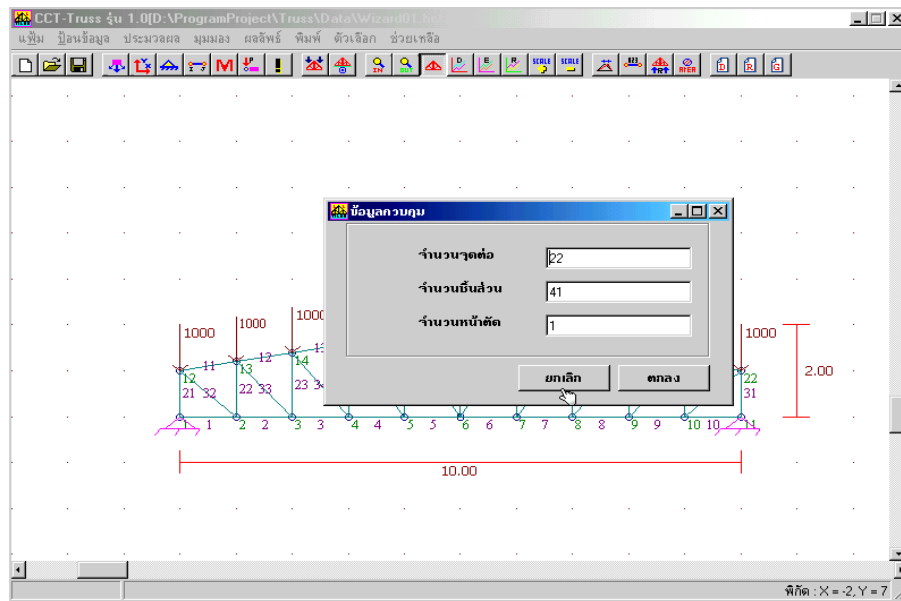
CCT-Truss รุ่น 1.0[D:\ProgramProject\Truss\Data\Wizard01.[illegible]

แฟ้ม ป้อนข้อมูล ประมวลผล มุมมอง ผลลัพธ์ พิมพ์ ตัวเลือก ช่วยเหลือ

M

SCALE SCALE

D R G

ข้อมูลควบคุม

จำนวนจุดต่อ 22

จำนวนชิ้นส่วน 41

จำนวนหน้าตัด 1

ยกเลิก ตกลง

1000 1000 1000 1000

11 12 13

12 13 14

21 32 22 33 23 34

22

31

2.00

1 1 2 2 3 3 4 4 5 5 6 6 7 7 8 8 9 9 10 10 11

10.00

พิกัด : X = -2, Y = 7